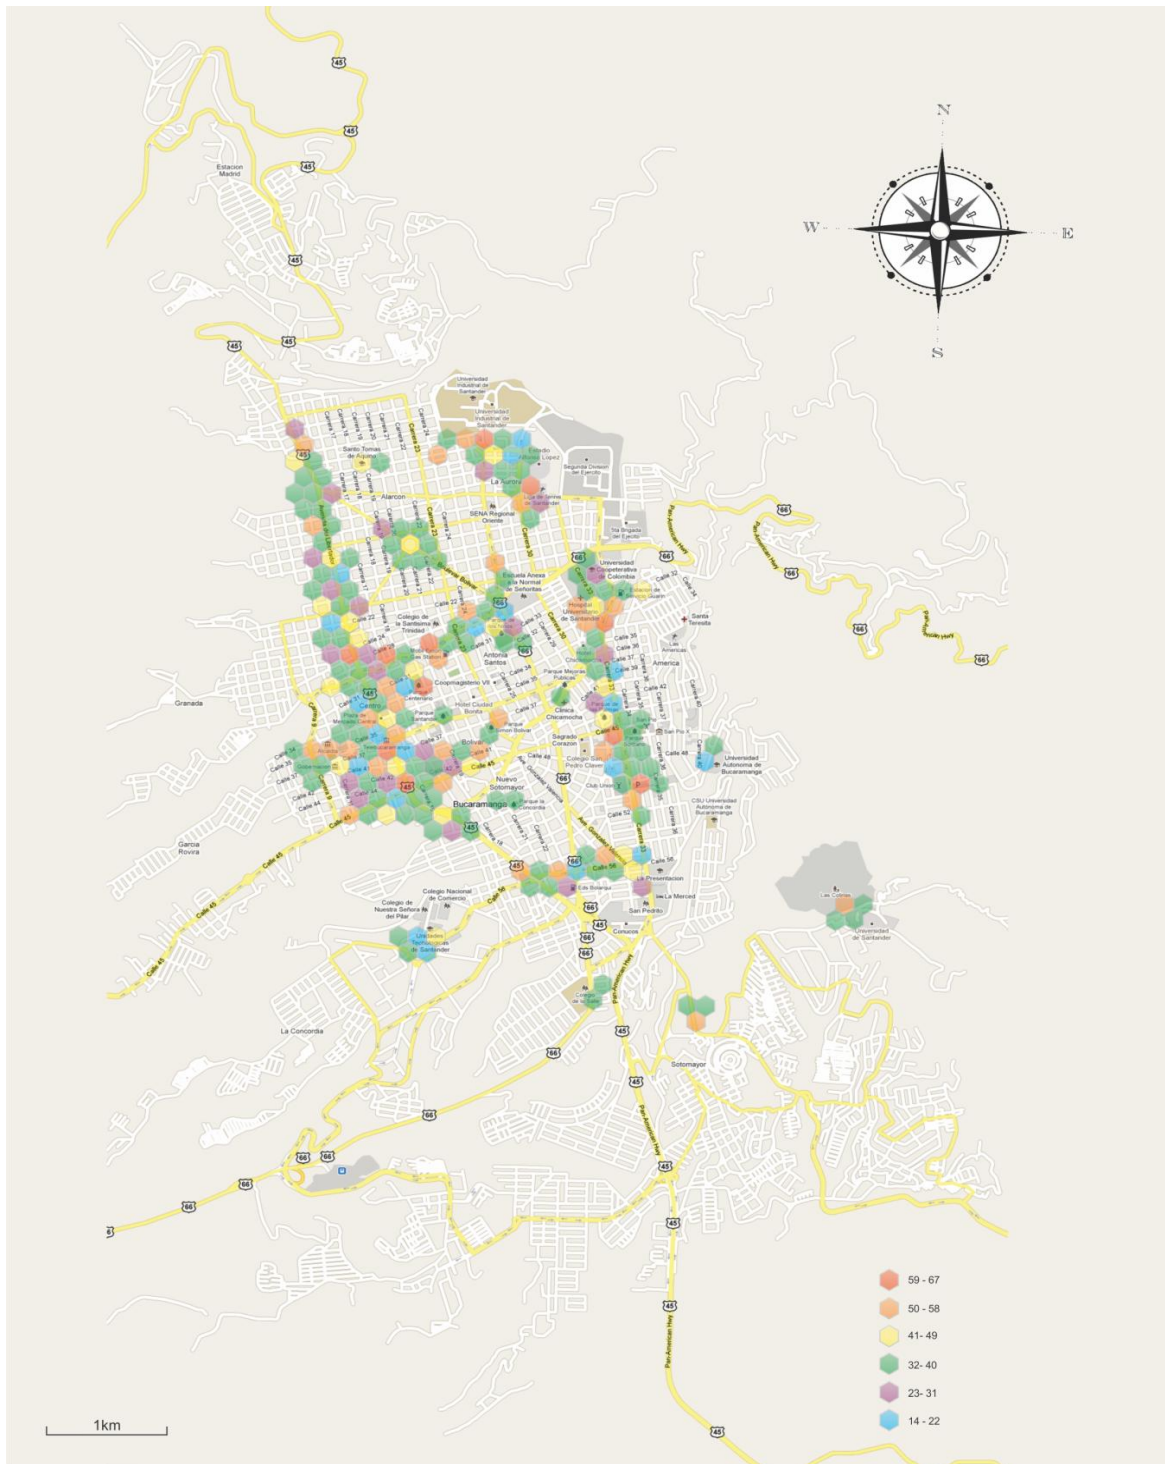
N
W
E
S

45
45
45
45
45
Estacion Madrid
Universidad Industrial de Santander
Universidad Industrial de Santander
Santo Tomas de Aquino
Estadio Alfonso Lopez
Segunda Division del Ejercito
La Aurora
Alarcon
SENA Regional Oriente
5ta Brigada del Ejercito
Universidad Cooperativa de Colombia
Escuela Anexa a la Normal de Señoritas
Hospital Universitario de Santander
Colegio de la Santisima Trinidad
Santa Teresita
Antonia Santos
Coopmagisterio VII
Parque Mejoras Publicas
Americas
Clinica Chicamocha
Hotel Ciudad Bonita
Parque Centenario
Centro
Parque Santander
Parque Simon Bolivar
Bolivar
Sagrado Corazon
San Pio
Universidad Autonoma de Bucaramanga
Colegio San Pedro Claver
Nuevo Sotomayor
Club Union
Bucaramanga
Parque la Concordia
UNAB Universidad Autonoma de Bucaramanga
Granada
Garcia Rovira
Colegio Nacional de Comercio
Colegio de Nuestra Señora del Pilar
Unidades Tecnologicas de Santander
Eds Bolarqui
La Presentacion
La Merced
San Pedro
Conucos
Las Colinas
Universidad de Santander
La Concordia
Sotomayor
Calle 45
Calle 56
Calle 58
Pan-American Hwy
66
66
66
66
66
1km

59 - 67
50 - 58
41- 49
32- 40
23- 31
14 - 22